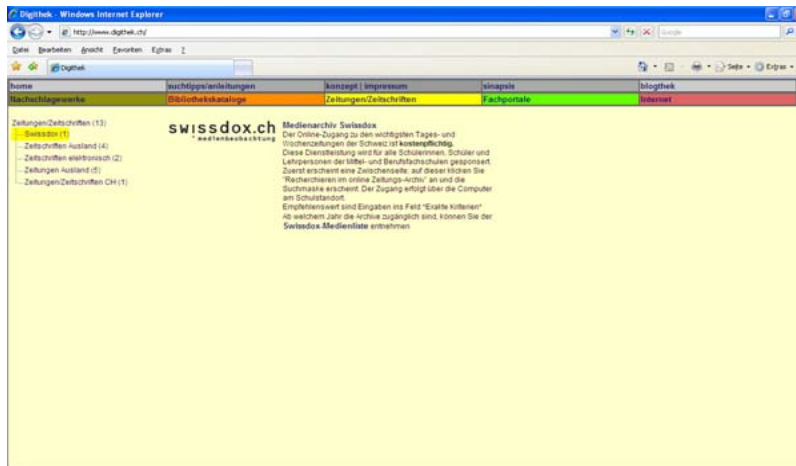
Digithek - Windows Internet Explorer

http://www.digithek.ch/

Google

Datei Bearbeiten Ansicht Favoriten Extras ?

Digithek

Seite Extras

| home | suchtipps/anleitungen | konzept \| impressum | sinapsis | blogthek |
|---|---|---|---|---|
| Nachschlagewerke | Bibliothekskataloge | Zeitungen/Zeitschriften | Fachportale | Internet |

Zeitungen/Zeitschriften (13)
Swissdox (1)
Zeitschriften Ausland (4)
Zeitschriften elektronisch (2)
Zeitungen Ausland (5)
Zeitungen/Zeitschriften CH (1)

swissdox.ch
medienbeobachtung

Medienarchiv Swissdox
Der Online-Zugang zu den wichtigsten Tages- und Wochenzeitungen der Schweiz ist kostenpflichtig.
Diese Dienstleistung wird für alle Schülerinnen, Schüler und Lehrpersonen der Mittel- und Berufsfachschulen gesponsert.
Zuerst erscheint eine Zwischenseite; auf dieser klicken Sie "Recherchieren im online Zeitungs-Archiv" an und die Suchmaske erscheint. Der Zugang erfolgt über die Computer am Schulstandort.
Empfehlenswert sind Eingaben ins Feld "Exakte Kriterien".
Ab welchem Jahr die Archive zugänglich sind, können Sie der Swissdox-Medienliste entnehmen.